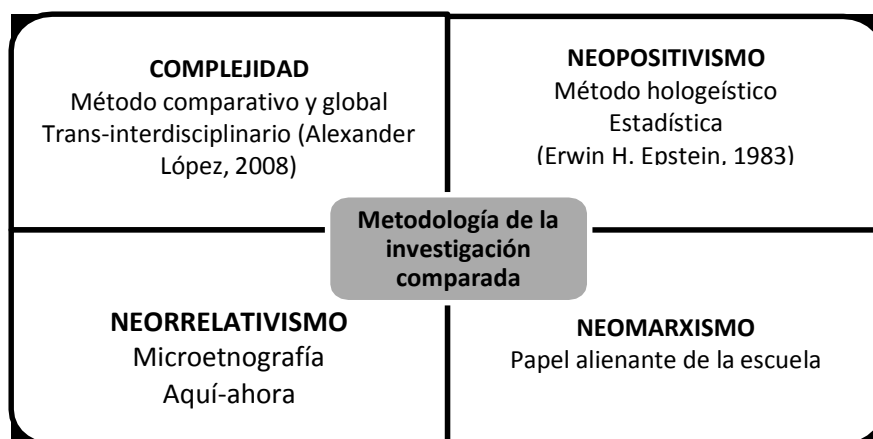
COMPLEJIDAD
Método comparativo y global
Trans-interdisciplinario (Alexander López, 2008)

NEOPOSITIVISMO
Método hologeístico
Estadística
(Erwin H. Epstein, 1983)

Metodología de la investigación comparada

NEORRELATIVISMO
Microetnografía
Aquí-ahora

NEOMARXISMO
Papel alienante de la escuela